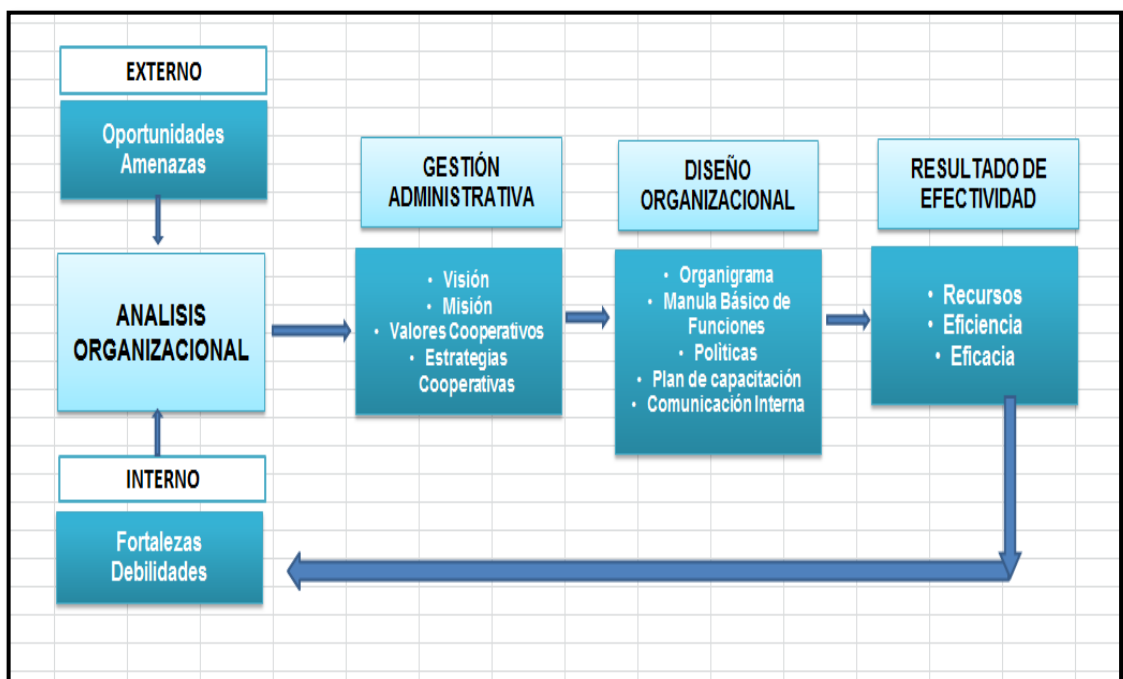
EXTERNO

Oportunidades
Amenazas

ANALISIS ORGANIZACIONAL

INTERNO

Fortalezas
Debilidades

GESTIÓN ADMINISTRATIVA

• Visión
• Misión
• Valores Cooperativos
• Estrategias Cooperativas

DISEÑO ORGANIZACIONAL

• Organigrama
• Manula Básico de Funciones
• Politicas
• Plan de capacitación
• Comunicación Interna

RESULTADO DE EFECTIVIDAD

• Recursos
• Eficiencia
• Eficacia